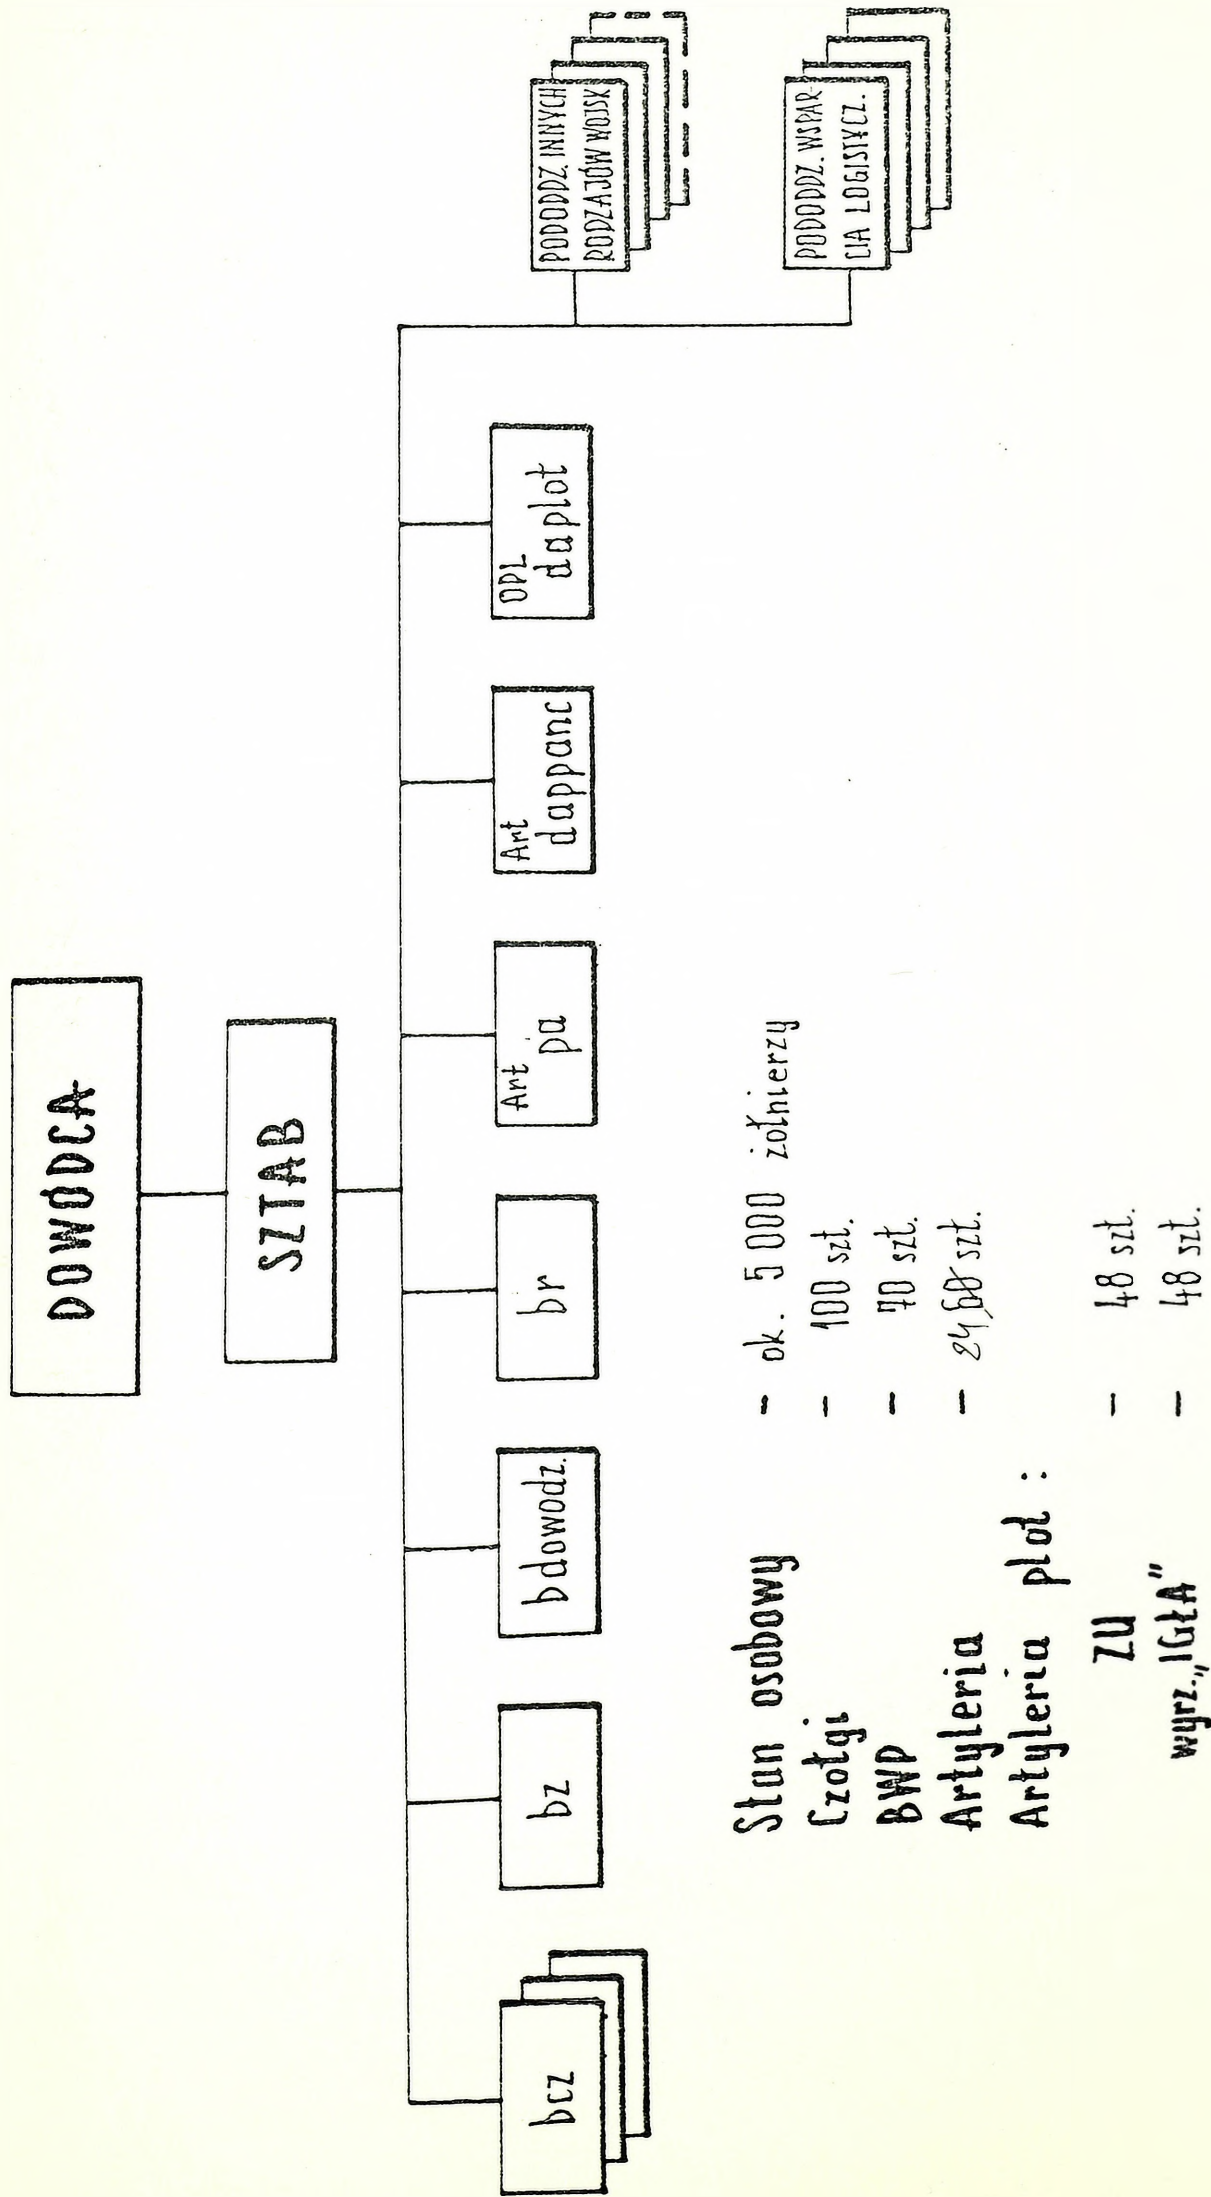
DOWÓDCA

SZTAB

bcz

bz

bdowodz.

br

Art pa

Art dappanc

OPL daplot

PODODDZ. INNYCH RODZAJÓW WOJSK

PODODDZ. WSPAR CIA LOGISTYCZ.

Stan osobowy – ok. 5 000 żołnierzy
Czołgi – 100 szt.
BWP – 70 szt.
Artyleria – 24 60 szt.
Artyleria plot :
ZU – 48 szt.
wyrz. „IGŁA" – 48 szt.